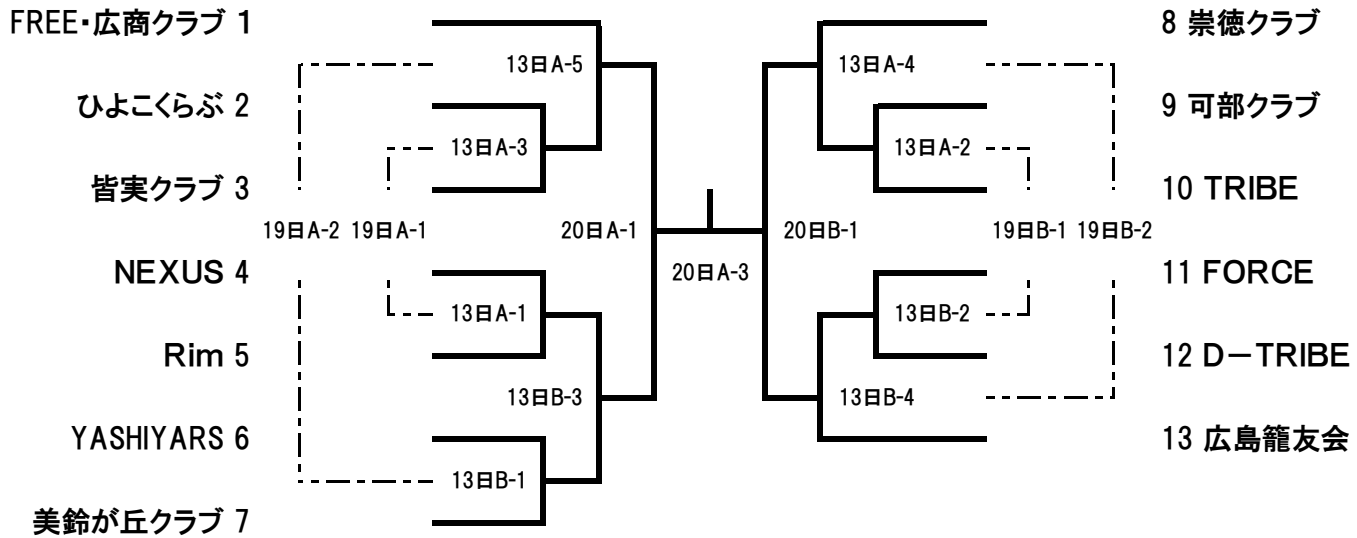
FREE・広商クラブ 1
ひよこくらぶ 2
皆実クラブ 3
NEXUS 4
Rim 5
YASHIYARS 6
美鈴が丘クラブ 7

13日A-5
13日A-3
19日A-2 19日A-1
20日A-1
13日A-1
13日B-3
13日B-1

20日A-3

20日B-1
13日A-4
13日A-2
19日B-1 19日B-2
13日B-2
13日B-4

8 崇徳クラブ
9 可部クラブ
10 TRIBE
11 FORCE
12 D−TRIBE
13 広島籠友会